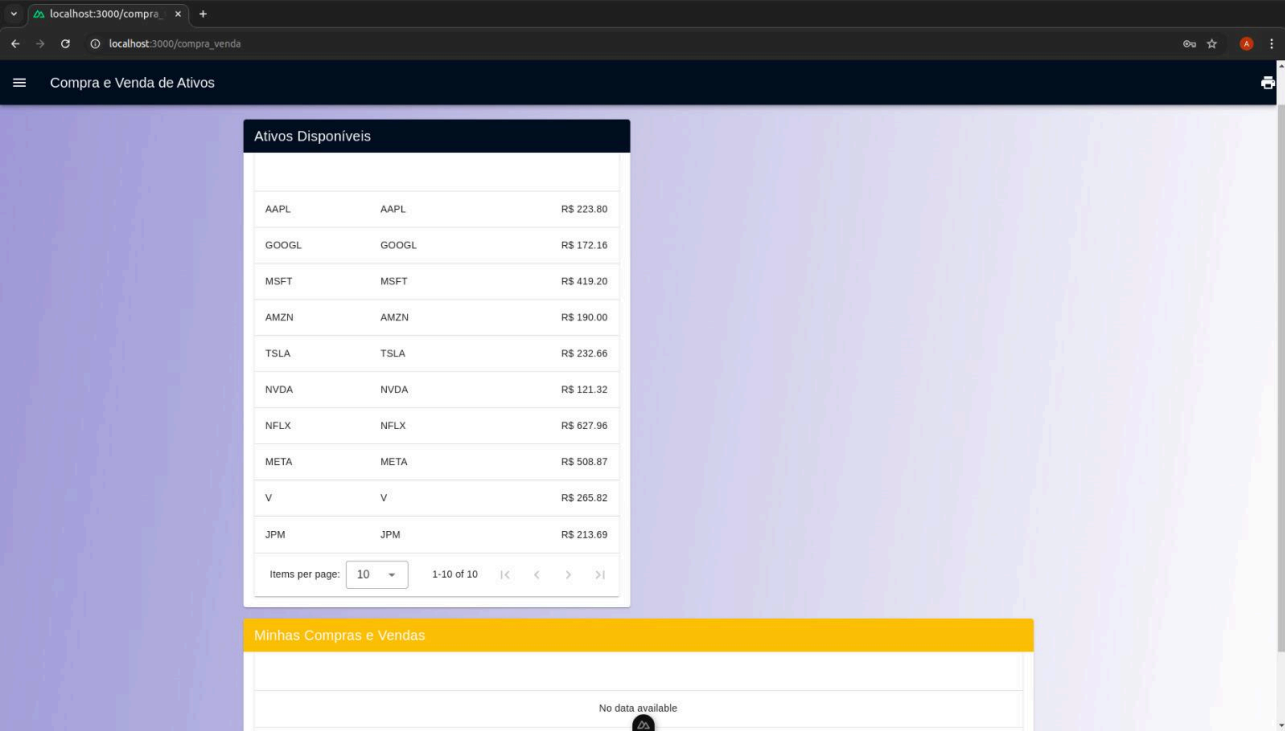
localhost:3000/compra_

localhost:3000/compra_venda

Compra e Venda de Ativos

Ativos Disponíveis

| | | |
|---|---|---|
| AAPL | AAPL | R$ 223.80 |
| GOOGL | GOOGL | R$ 172.16 |
| MSFT | MSFT | R$ 419.20 |
| AMZN | AMZN | R$ 190.00 |
| TSLA | TSLA | R$ 232.66 |
| NVDA | NVDA | R$ 121.32 |
| NFLX | NFLX | R$ 627.96 |
| META | META | R$ 508.87 |
| V | V | R$ 265.82 |
| JPM | JPM | R$ 213.69 |

Items per page: 10 1-10 of 10

Minhas Compras e Vendas

No data available